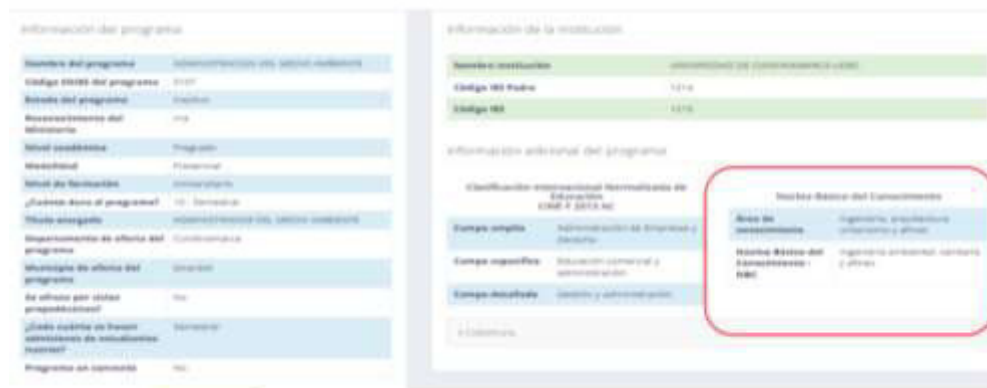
Información del programa

| | |
|---|---|
| Nombre del programa | ADMINISTRACION DEL MEDIO AMBIENTE |
| Código SNIES del programa | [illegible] |
| Estado del programa | Inactivo |
| Reconocimiento del Ministerio | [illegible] |
| Nivel académico | Pregrado |
| Modalidad | Presencial |
| Nivel de formación | Universitaria |
| ¿Cuántos durac el programa? | 10 - Semestral |
| Título otorgado | ADMINISTRADOR DEL MEDIO AMBIENTE |
| Departamento de oferta del programa | Cundinamarca |
| Municipio de oferta del programa | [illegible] |
| Se ofrece por ciclos propedéuticos? | No |
| ¿Cada cuánto se hacen admisiones de estudiantes nuevos? | Semestral |
| Programa en convenio | No |

Información de la institución

| | |
|---|---|
| Nombre institución | UNIVERSIDAD DE CUNDINAMARCA-UDEC |
| Código IES Padre | 1214 |
| Código IES | 1214 |

Información adicional del programa

| Clasificación Internacional Normalizada de Educación CINE F 2013 AC | |
|---|---|
| Campo amplio | Administración de Empresas y Derecho |
| Campo específico | Educación comercial y administración |
| Campo detallado | Gestión y administración |

+ Cobertura

| Núcleo Básico del Conocimiento | |
|---|---|
| Área de conocimiento | Ingeniería, arquitectura urbanismo y afines |
| Núcleo Básico del Conocimiento - NBC | Ingeniería ambiental, sanitaria y afines |